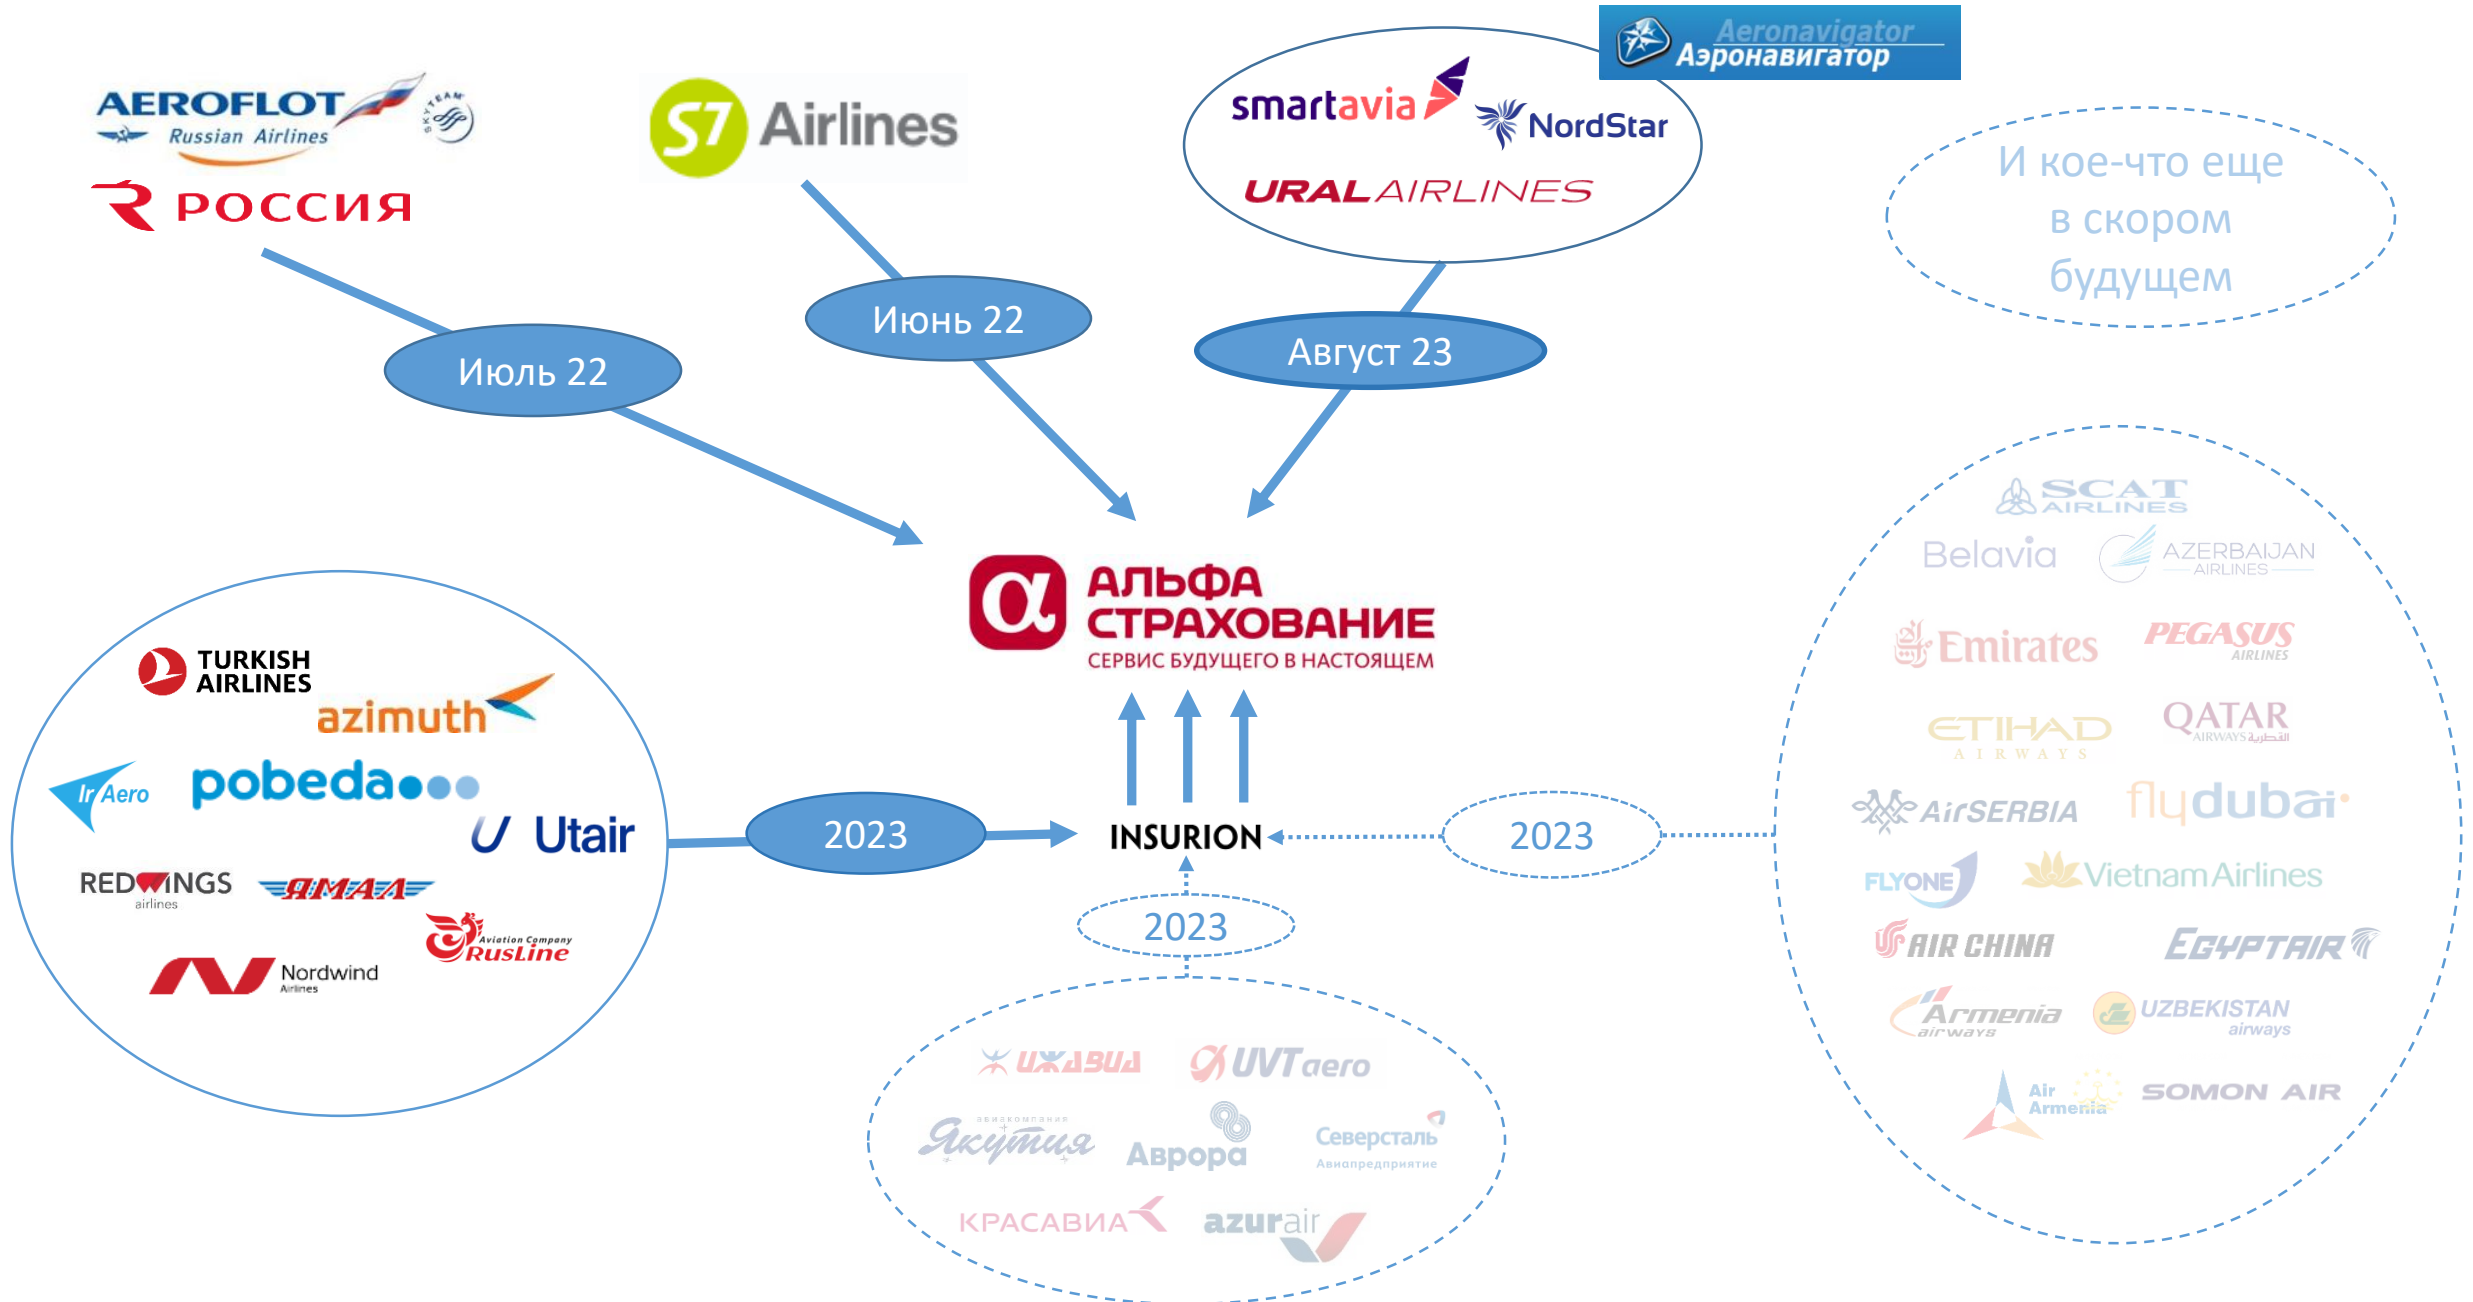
AEROFLOT Russian Airlines SKYTEAM

РОССИЯ

S7 Airlines

Aeronavigator
Аэронавигатор

smartavia
NordStar
URAL AIRLINES

И кое-что еще в скором будущем

Июнь 22

Июль 22

Август 23

АЛЬФА СТРАХОВАНИЕ
СЕРВИС БУДУЩЕГО В НАСТОЯЩЕМ

TURKISH AIRLINES
azimuth
IrAero
pobeda
Utair
REDWINGS airlines
ЯМАЛ
Aviation Company RusLine
Nordwind Airlines

2023

INSURION

2023

2023

ИЖАВИА
UVTaero
Якутия
Аврора
Северсталь Авиапредприятие
КРАСАВИА
azurair

SCAT AIRLINES
Belavia
AZERBAIJAN AIRLINES
Emirates
PEGASUS AIRLINES
ETIHAD AIRWAYS
QATAR AIRWAYS القطرية
AirSERBIA
flydubai
FLYONE
VietnamAirlines
AIR CHINA
EGYPTAIR
Armenia airways
UZBEKISTAN airways
Air Armenia
SOMON AIR